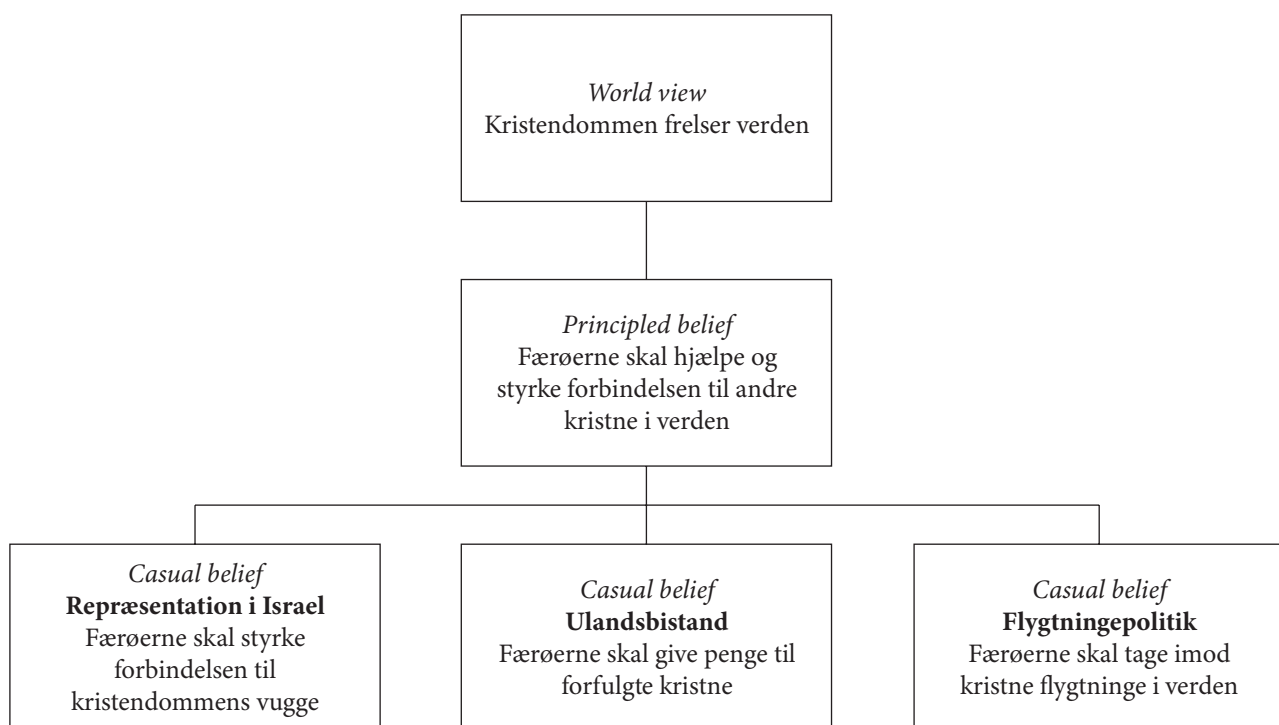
*World view*
Kristendommen frelser verden

*Principled belief*
Færøerne skal hjælpe og styrke forbindelsen til andre kristne i verden

*Casual belief*
**Repræsentation i Israel**
Færøerne skal styrke forbindelsen til kristendommens vugge

*Casual belief*
**Ulandsbistand**
Færøerne skal give penge til forfulgte kristne

*Casual belief*
**Flygtningepolitik**
Færøerne skal tage imod kristne flygtninge i verden